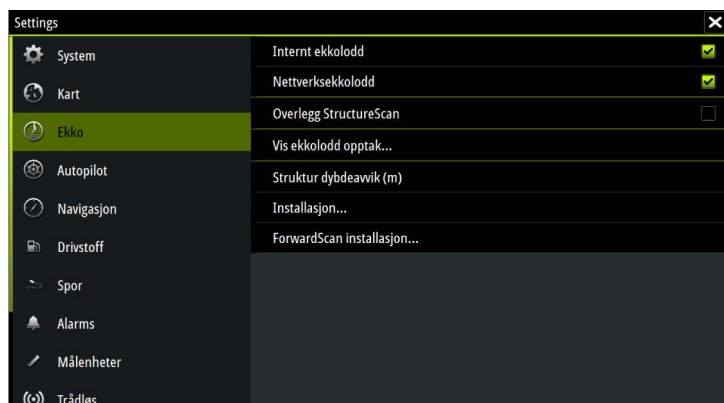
Settings

System
Kart
Ekko
Autopilot
Navigasjon
Drivstoff
Spor
Alarms
Målenheter
Trådløs

Internt ekkolodd
Nettverksekkolodd
Overlegg StructureScan
Vis ekkolodd opptak...
Struktur dybdeavvik (m)
Installasjon...
ForwardScan installasjon...